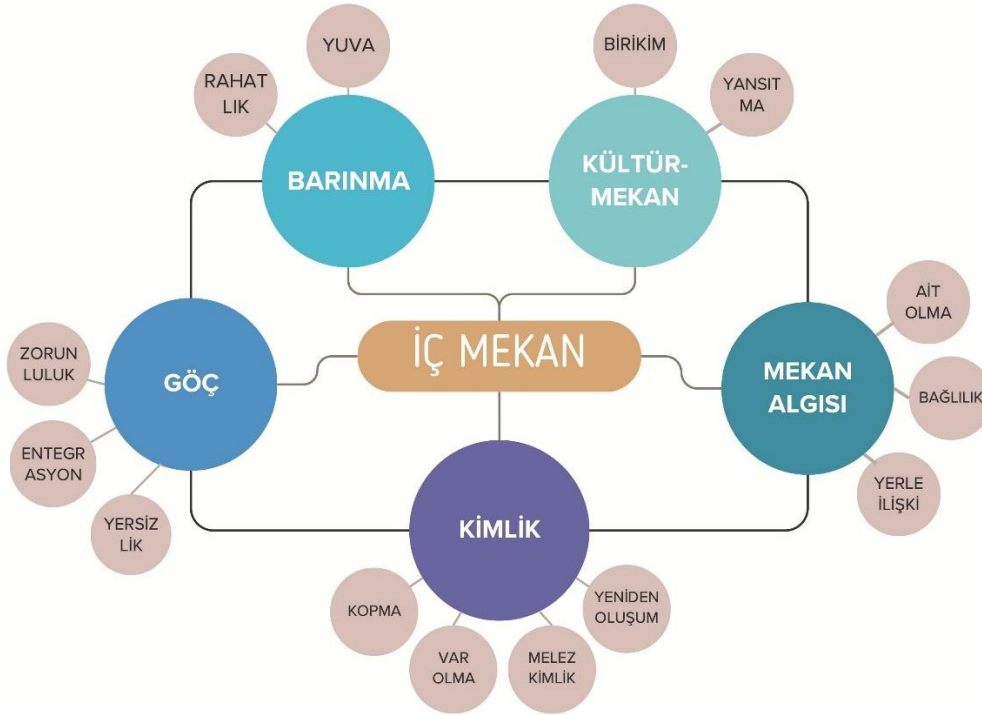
YUVA

RAHAT LIK

BARINMA

BİRİKİM

YANSIT MA

KÜLTÜR-MEKAN

AİT OLMA

BAĞLILIK

YERLE İLİŞKİ

MEKAN ALGISI

İÇ MEKAN

ZORUN LULUK

ENTEGR ASYON

YERSİZ LİK

GÖÇ

KİMLİK

KOPMA

VAR OLMA

MELEZ KİMLİK

YENİDEN OLUŞUM